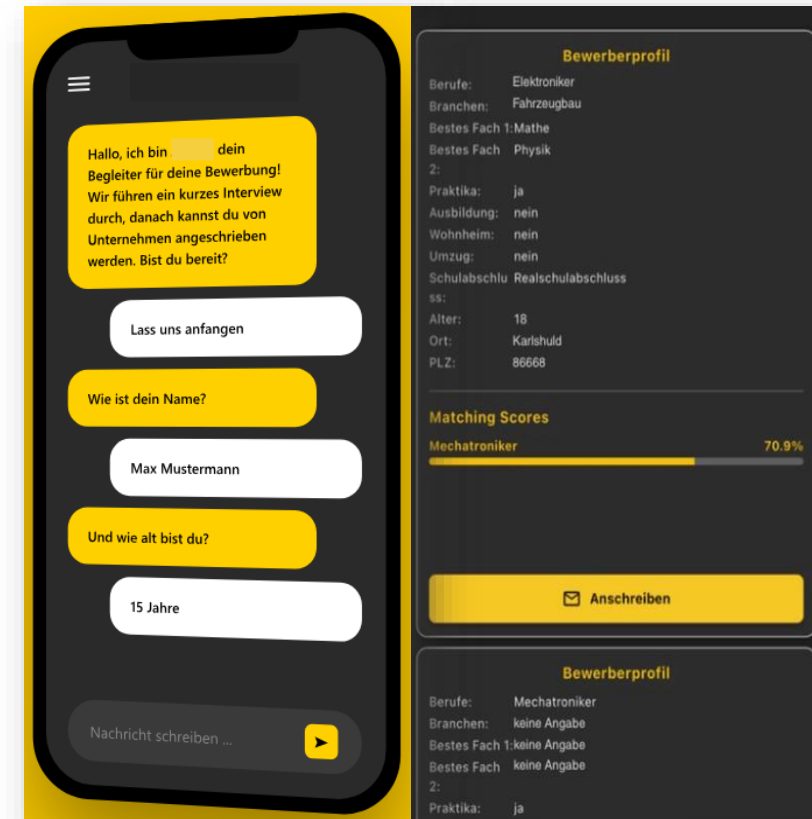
Hallo, ich bin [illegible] dein Begleiter für deine Bewerbung! Wir führen ein kurzes Interview durch, danach kannst du von Unternehmen angeschrieben werden. Bist du bereit?

Lass uns anfangen

Wie ist dein Name?

Max Mustermann

Und wie alt bist du?

15 Jahre

Nachricht schreiben ...

Bewerberprofil

| | |
|---|---|
| Berufe: | Elektroniker |
| Branchen: | Fahrzeugbau |
| Bestes Fach 1: | Mathe |
| Bestes Fach 2: | Physik |
| Praktika: | ja |
| Ausbildung: | nein |
| Wohnheim: | nein |
| Umzug: | nein |
| Schulabschluss: | Realschulabschluss |
| Alter: | 18 |
| Ort: | Karlshuld |
| PLZ: | 86668 |

Matching Scores

Mechatroniker 70.9%

Anschreiben

Bewerberprofil

| | |
|---|---|
| Berufe: | Mechatroniker |
| Branchen: | keine Angabe |
| Bestes Fach 1: | keine Angabe |
| Bestes Fach 2: | keine Angabe |
| Praktika: | ja |